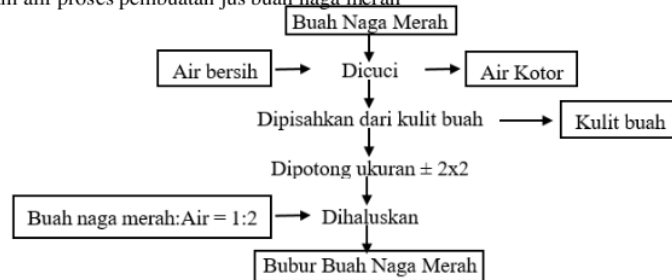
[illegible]m alir proses pembuatan jus buah naga merah

Buah Naga Merah

Air bersih

Dicuci

Air Kotor

Dipisahkan dari kulit buah

Kulit buah

Dipotong ukuran ± 2x2

Buah naga merah:Air = 1:2

Dihaluskan

Bubur Buah Naga Merah